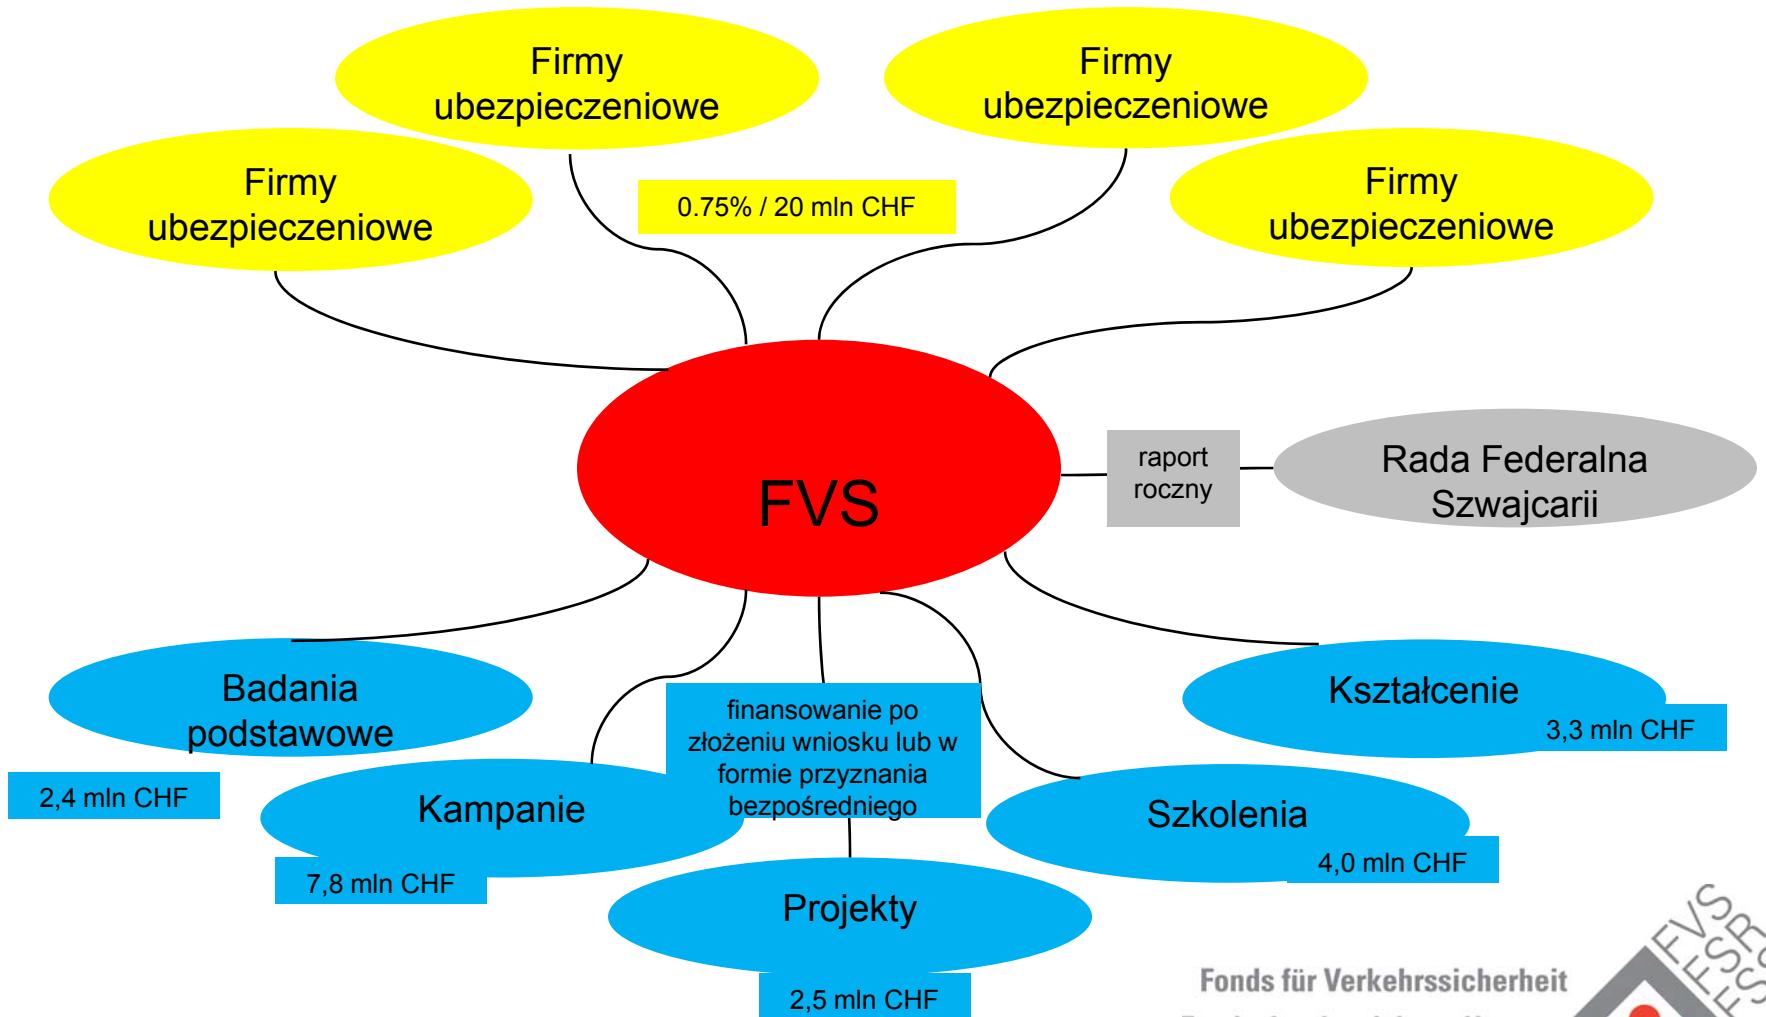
Firmy ubezpieczeniowe

Firmy ubezpieczeniowe

Firmy ubezpieczeniowe

0.75% / 20 mln CHF

Firmy ubezpieczeniowe

FVS

raport roczny

Rada Federalna Szwajcarii

Badania podstawowe

2,4 mln CHF

Kampanie

7,8 mln CHF

finansowanie po złożeniu wniosku lub w formie przyznania bezpośredniego

Projekty

2,5 mln CHF

Kształcenie

3,3 mln CHF

Szkolenia

4,0 mln CHF

Fonds für Verkehrssicherheit

FVS FSR FSS